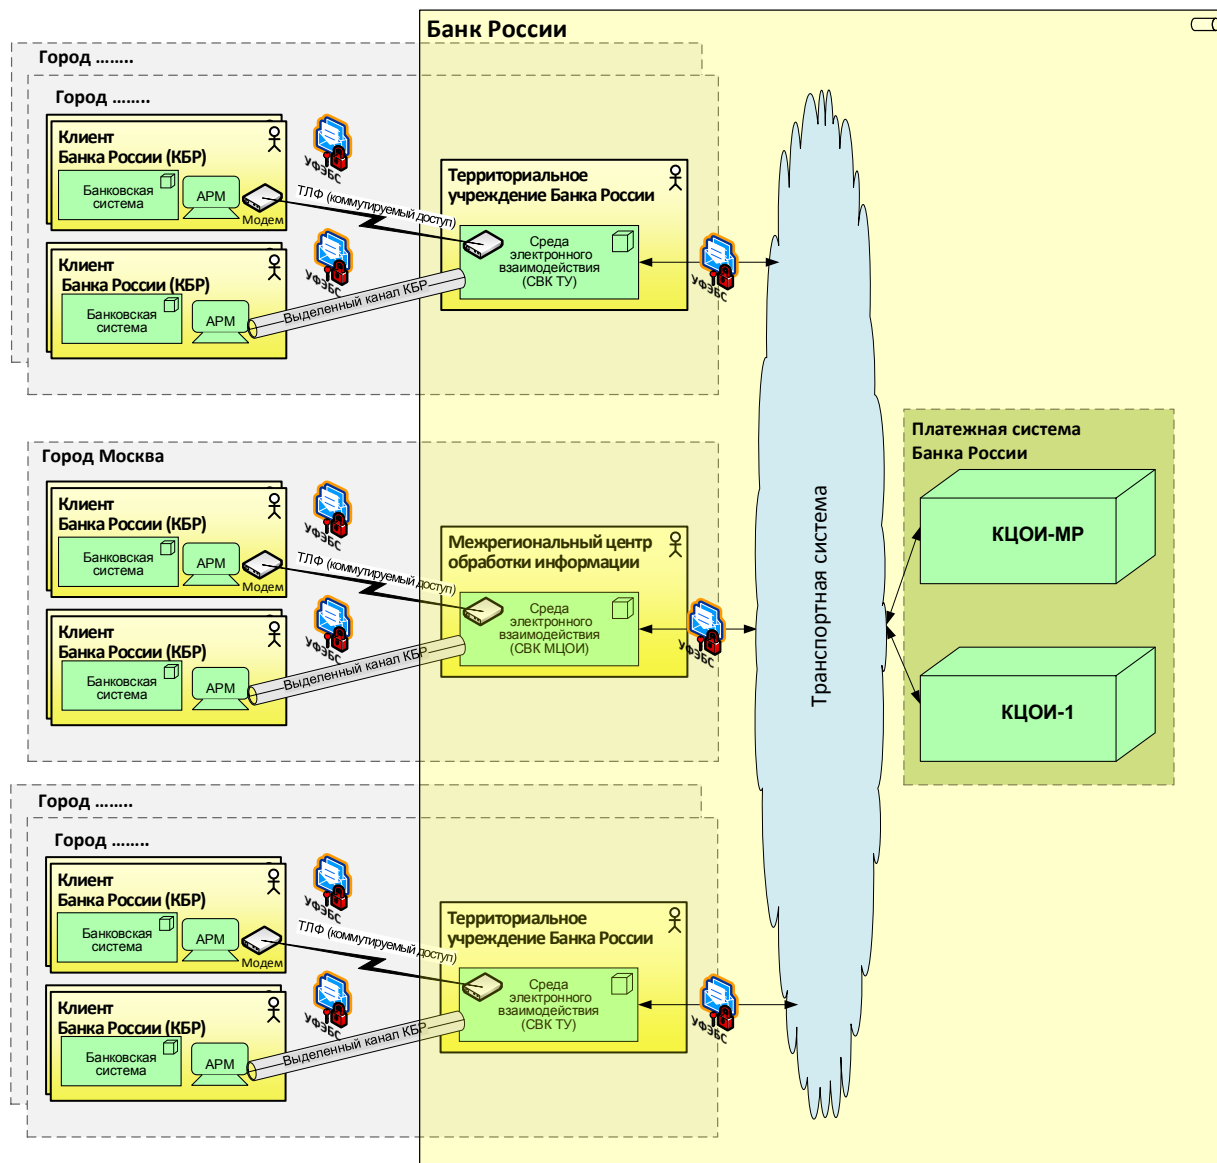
Банк России

Город ........

Город ........

Клиент
Банка России (КБР)

Банковская система

АРМ

Модем

УФЭБС

ТЛФ (коммутируемый доступ)

Клиент
Банка России (КБР)

Банковская система

АРМ

УФЭБС

Выделенный канал КБР

Территориальное учреждение Банка России

Среда электронного взаимодействия (СВК ТУ)

УФЭБС

Транспортная система

Платежная система Банка России

КЦОИ-МР

КЦОИ-1

Город Москва

Клиент
Банка России (КБР)

Банковская система

АРМ

Модем

УФЭБС

ТЛФ (коммутируемый доступ)

Клиент
Банка России (КБР)

Банковская система

АРМ

УФЭБС

Выделенный канал КБР

Межрегиональный центр обработки информации

Среда электронного взаимодействия (СВК МЦОИ)

УФЭБС

Город ........

Город ........

Клиент
Банка России (КБР)

Банковская система

АРМ

Модем

УФЭБС

ТЛФ (коммутируемый доступ)

Клиент
Банка России (КБР)

Банковская система

АРМ

УФЭБС

Выделенный канал КБР

Территориальное учреждение Банка России

Среда электронного взаимодействия (СВК ТУ)

УФЭБС